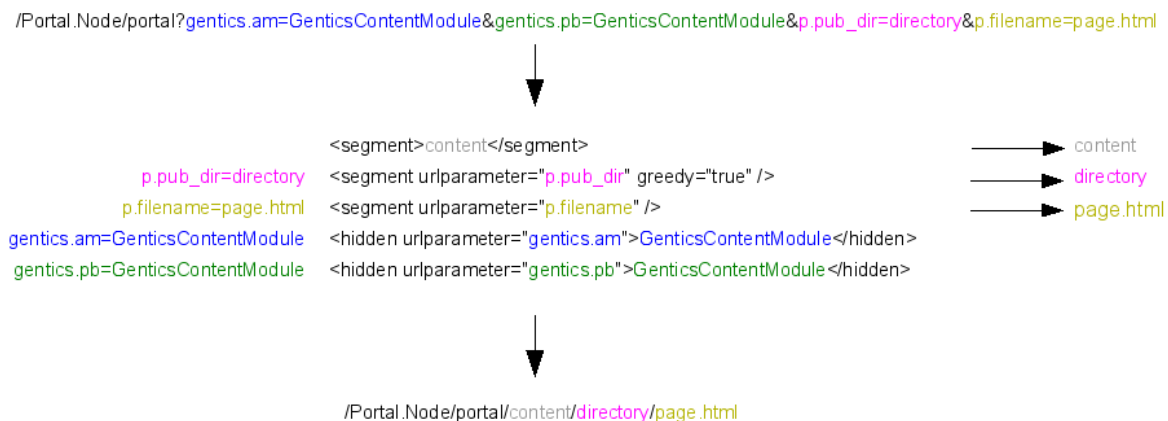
/Portal.Node/portal?gentics.am=GenticsContentModule&gentics.pb=GenticsContentModule&p.pub_dir=directory&p.filename=page.html

<segment>content</segment>

content

p.pub_dir=directory

<segment urlparameter="p.pub_dir" greedy="true" />

directory

p.filename=page.html

<segment urlparameter="p.filename" />

page.html

gentics.am=GenticsContentModule

<hidden urlparameter="gentics.am">GenticsContentModule</hidden>

gentics.pb=GenticsContentModule

<hidden urlparameter="gentics.pb">GenticsContentModule</hidden>

/Portal.Node/portal/content/directory/page.html